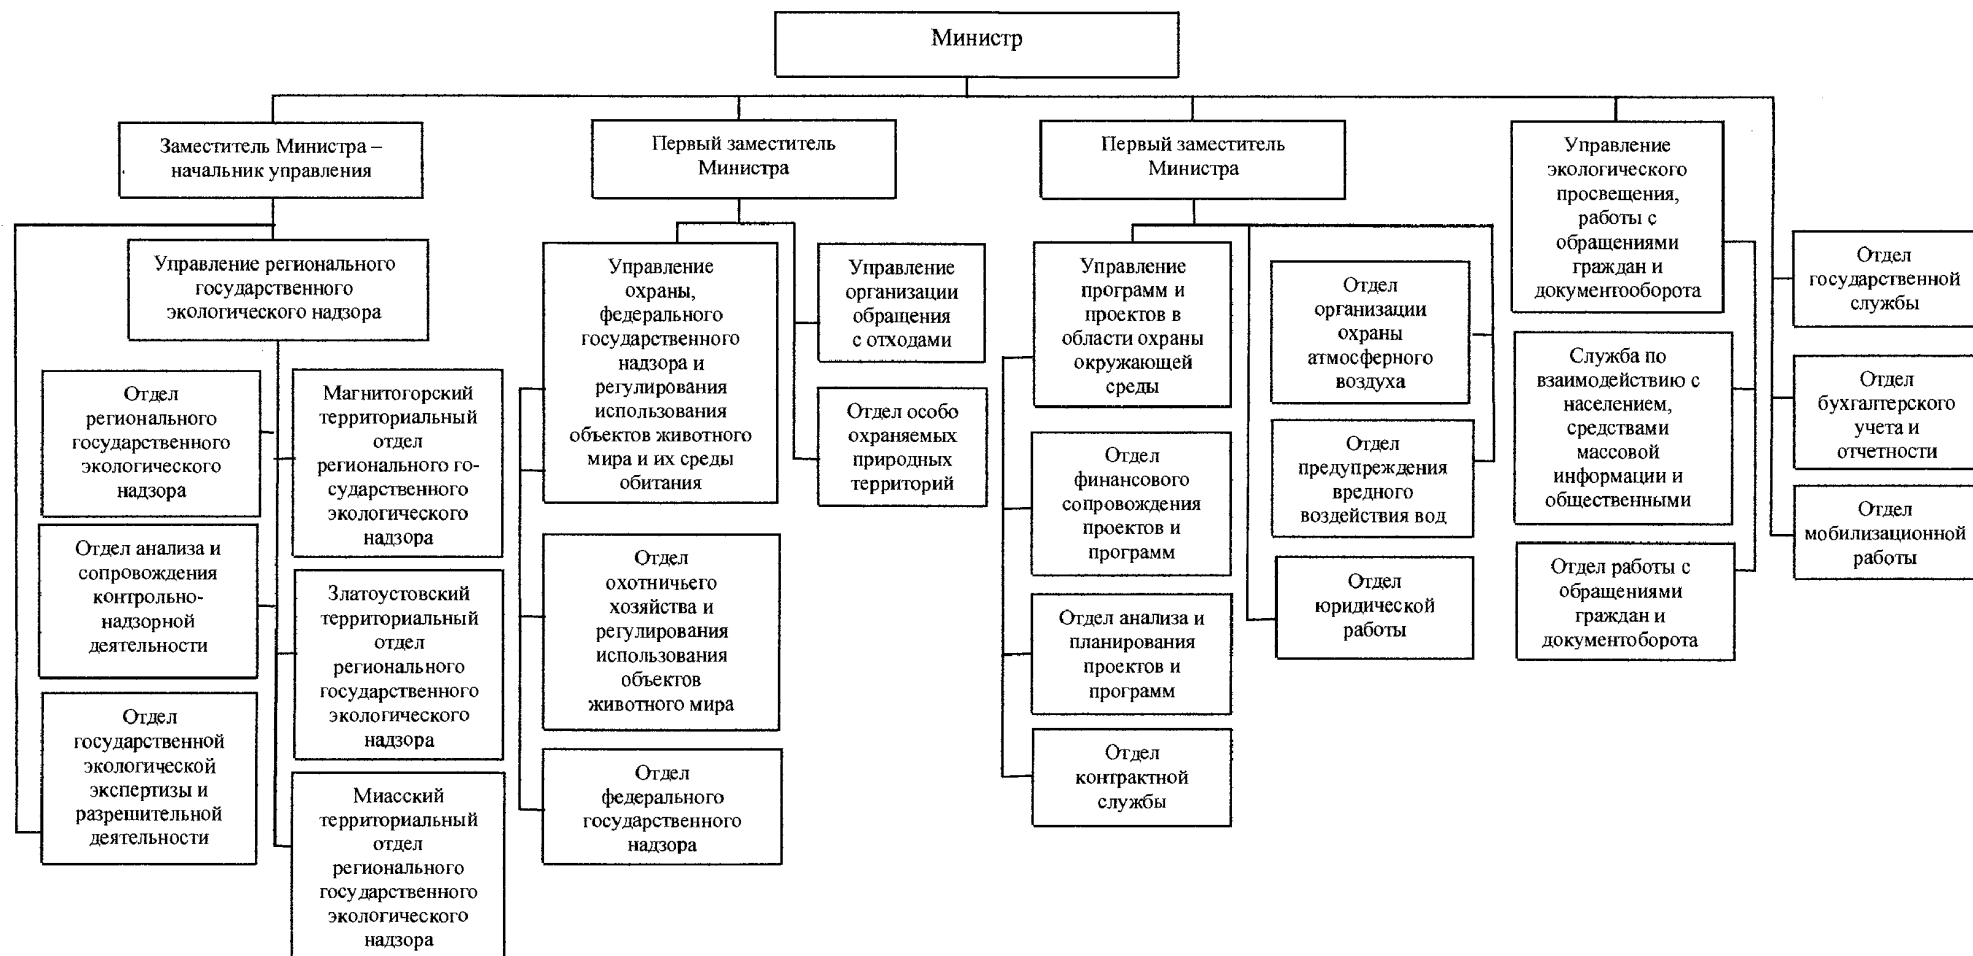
Министр

Заместитель Министра – начальник управления

Управление регионального государственного экологического надзора

Отдел регионального государственного экологического надзора

Отдел анализа и сопровождения контрольно-надзорной деятельности

Отдел государственной экологической экспертизы и разрешительной деятельности

Магнитогорский территориальный отдел регионального государственного экологического надзора

Златоустовский территориальный отдел регионального государственного экологического надзора

Миасский территориальный отдел регионального государственного экологического надзора

Первый заместитель Министра

Управление охраны, федерального государственного надзора и регулирования использования объектов животного мира и их среды обитания

Отдел охотничьего хозяйства и регулирования использования объектов животного мира

Отдел федерального государственного надзора

Управление организации обращения с отходами

Отдел особо охраняемых природных территорий

Первый заместитель Министра

Управление программ и проектов в области охраны окружающей среды

Отдел финансового сопровождения проектов и программ

Отдел анализа и планирования проектов и программ

Отдел контрактной службы

Отдел организации охраны атмосферного воздуха

Отдел предупреждения вредного воздействия вод

Отдел юридической работы

Управление экологического просвещения, работы с обращениями граждан и документооборота

Служба по взаимодействию с населением, средствами массовой информации и общественными

Отдел работы с обращениями граждан и документоборота

Отдел государственной службы

Отдел бухгалтерского учета и отчетности

Отдел мобилизационной работы